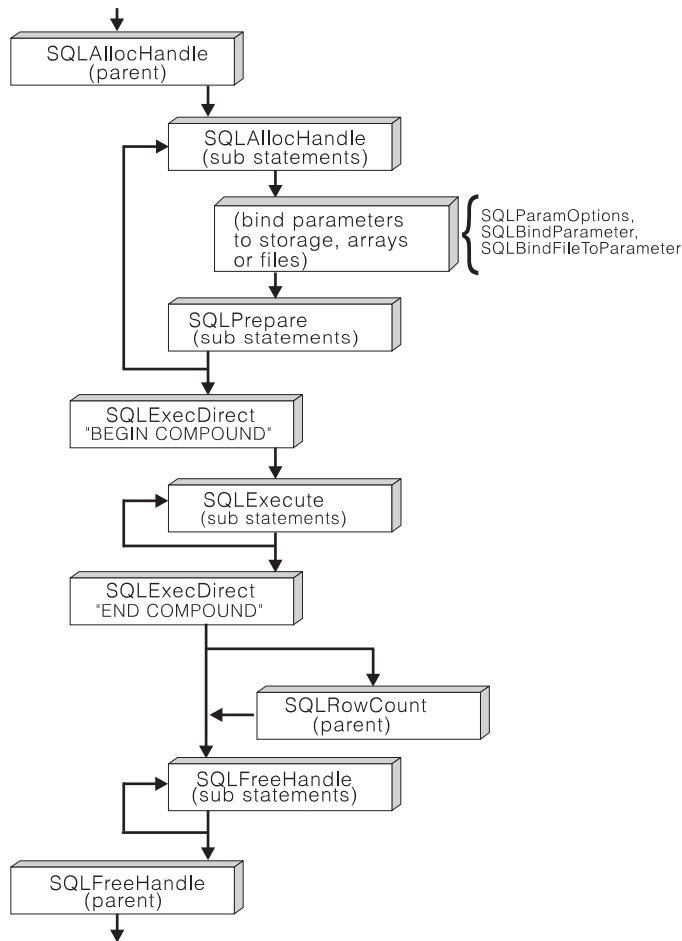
SQLAllocHandle
(parent)

SQLAllocHandle
(sub statements)

(bind parameters to storage, arrays or files)

SQLParamOptions,
SQLBindParameter,
SQLBindFileToParameter

SQLPrepare
(sub statements)

SQLExecDirect
"BEGIN COMPOUND"

SQLExecute
(sub statements)

SQLExecDirect
"END COMPOUND"

SQLRowCount
(parent)

SQLFreeHandle
(sub statements)

SQLFreeHandle
(parent)